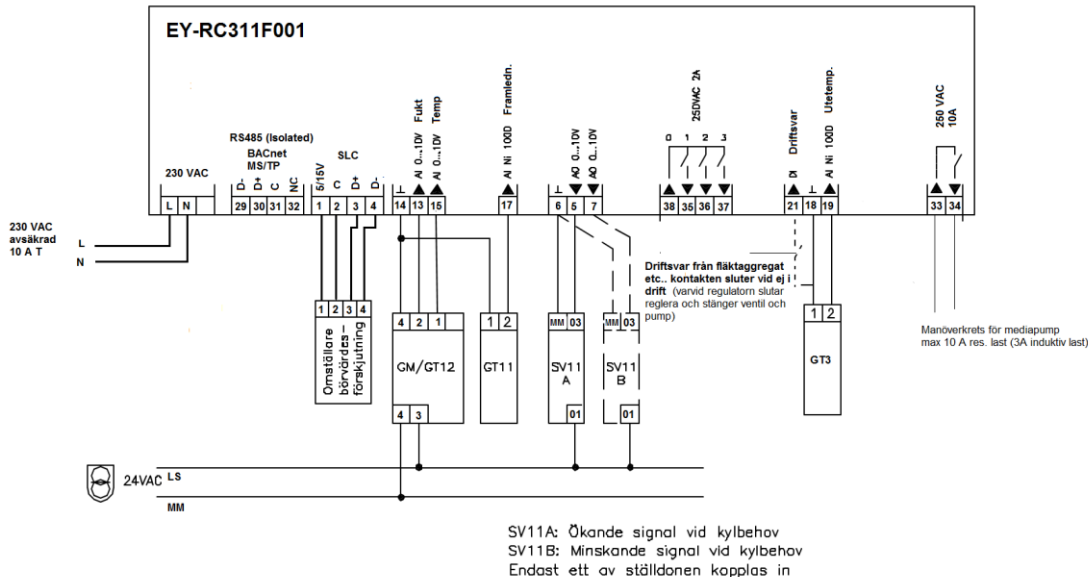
EY-RC311F001

230 VAC

L N

RS485 (Isolated)
BACnet
MS/TP

D- D+ C NC
29 30 31 32

SLC
5/15V C D+ D-
1 2 3 4

AI 0...10V Fukt
AI 0...10V Temp
⊥ 14 13 15

AI Ni 1000 Framledn.
17

⊥ AO 0...10V AO 0...10V
6 5 7

250VAC 2A
0 1 2 3
38 35 36 37

DI Driftsvar
⊥ AI Ni 1000 Utetemp.
21 18 19

250 VAC
10A
33 34

230 VAC
avsäkrad
10 A T

L
N

1 2 3 4
Omställare börvärdes-förskjutning

4 2 1
GM/GT12
4 3

1 2
GT11

MM 03
SV11 A
01

MM 03
SV11 B
01

Driftsvar från fläktaggregat etc.. kontakten sluter vid ej i drift (varvid regulatorn slutar reglera och stänger ventil och pump)

1 2
GT3

Manöverkrets för mediapump
max 10 A res. last (3A induktiv last)

24VAC LS
MM

SV11A: Ökande signal vid kylbehov
SV11B: Minskande signal vid kylbehov
Endast ett av ställdonen kopplas in